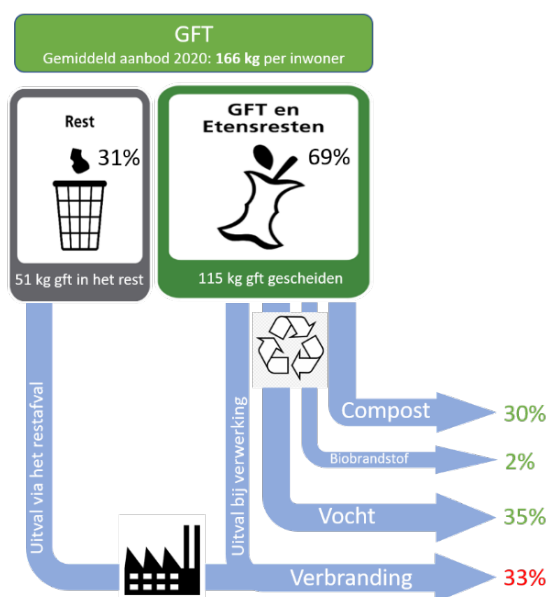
GFT
Gemiddeld aanbod 2020: **166 kg** per inwoner

Rest
31%

51 kg gft in het rest

GFT en Etensresten
69%

115 kg gft gescheiden

Uitval via het restafval

Uitval bij verwerking

Compost 30%

Biobrandstof 2%

Vocht 35%

Verbranding 33%